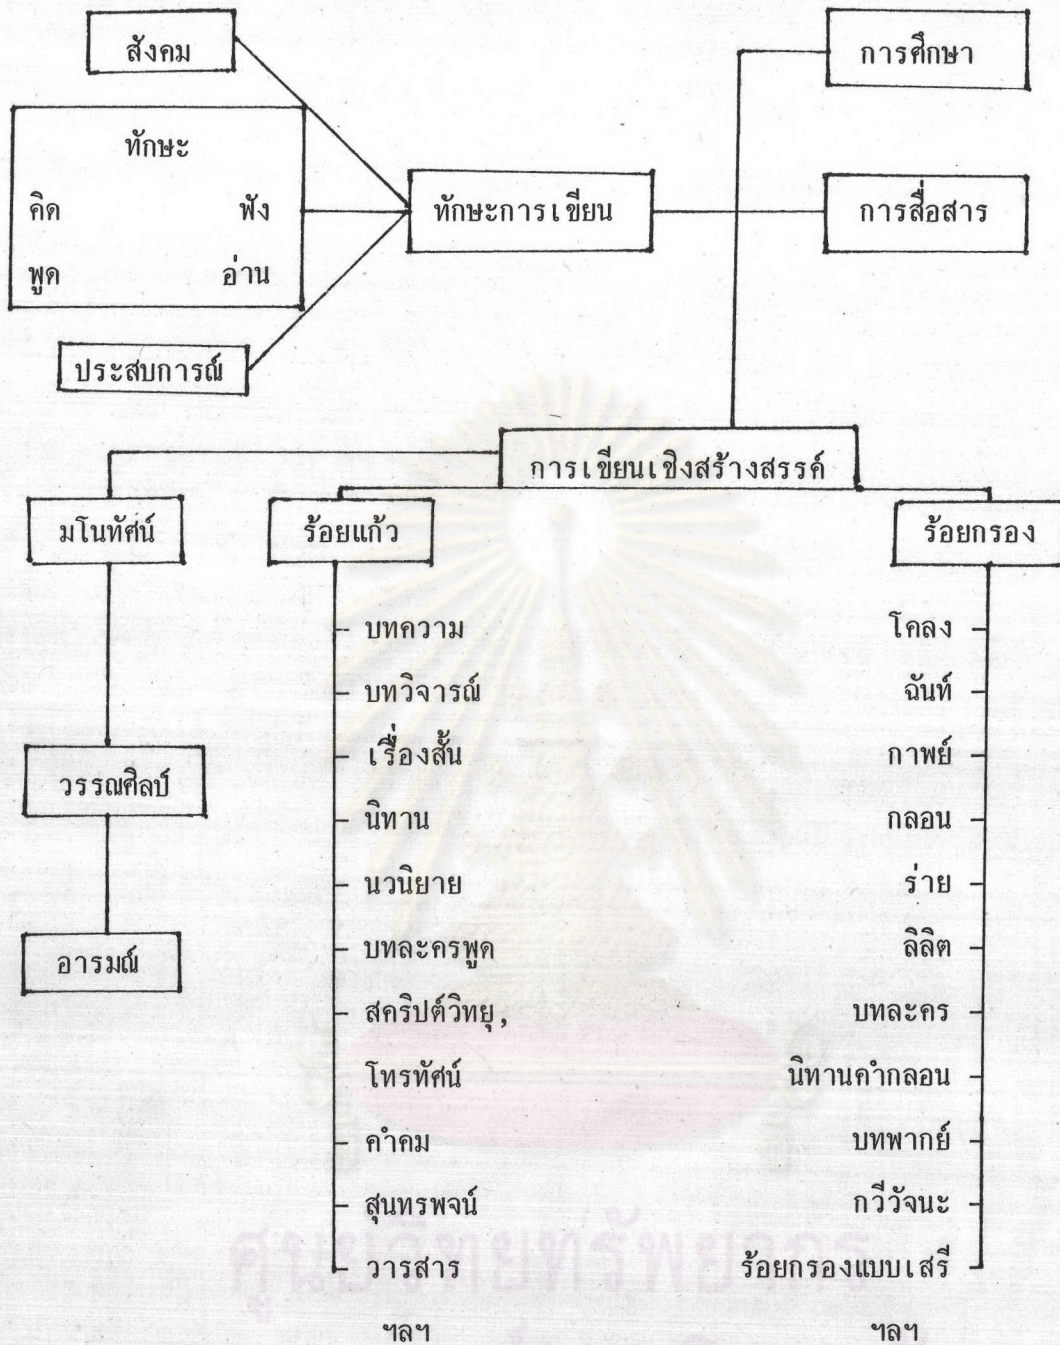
สังคม

ทักษะ
คิด ฟัง
พูด อ่าน

ประสบการณ์

ทักษะการเขียน

การศึกษา

การสื่อสาร

การเขียนเชิงสร้างสรรค์

มโนทัศน์

วรรณศิลป์

อารมณ์

ร้อยแก้ว

บทความ
บทวิจารณ์
เรื่องสั้น
นิทาน
นวนิยาย
บทละครพูด
สคริปต์วิทยุ,
โทรทัศน์
คำคม
สุนทรพจน์
วารสาร
ฯลฯ

ร้อยกรอง

โคลง
ฉันท์
กาพย์
กลอน
ร่าย
ลิลิต
บทละคร
นิทานคำกลอน
บทพากย์
กวีวัจนะ
ร้อยกรองแบบเสรี
ฯลฯ

ศูนย์วิทยทรัพยากร